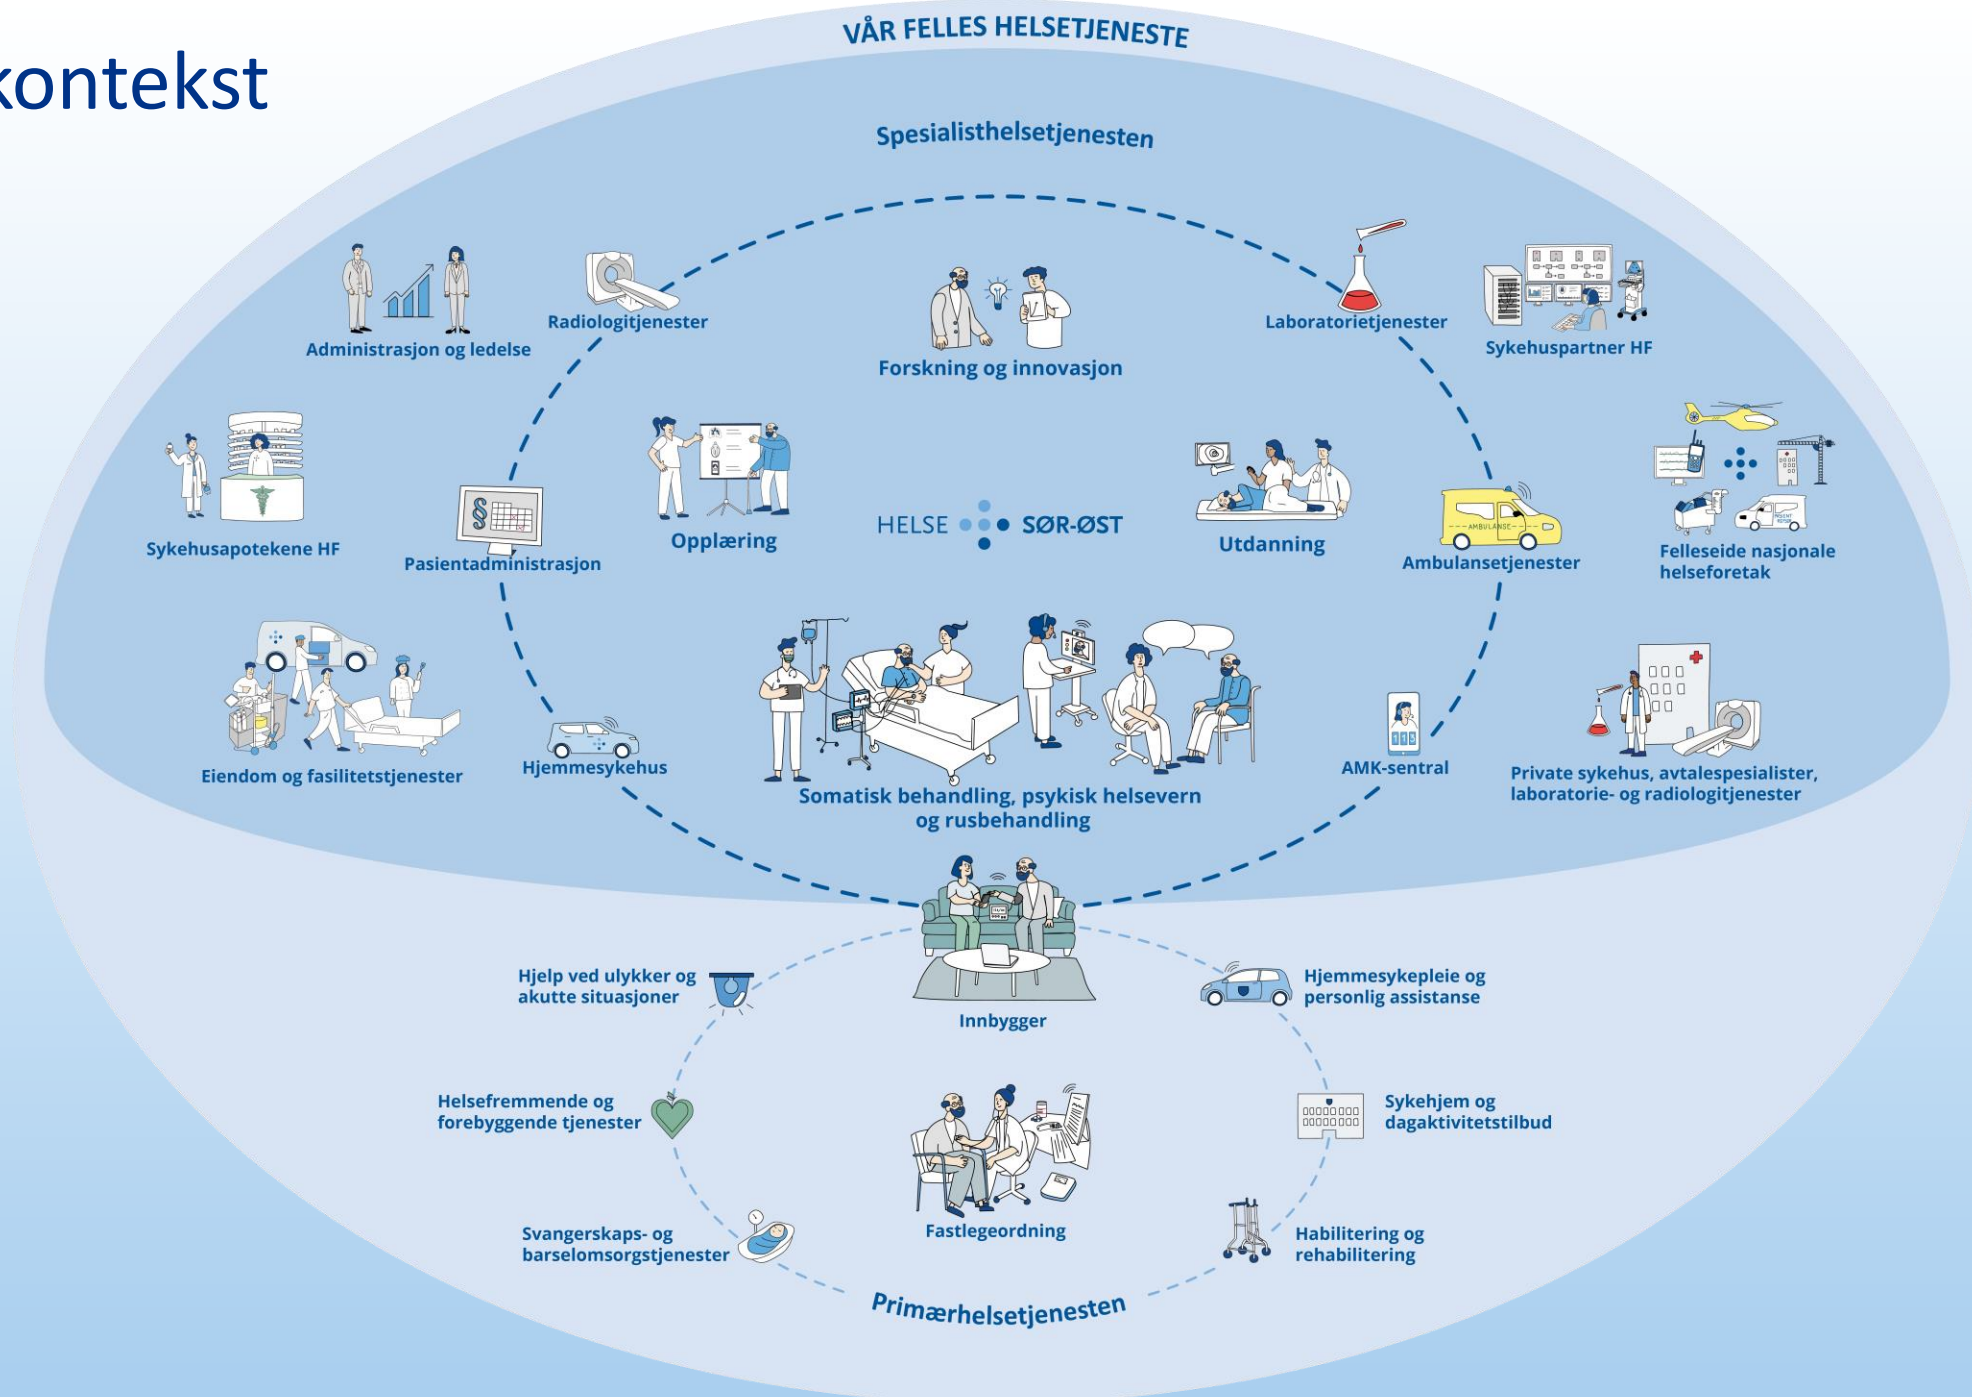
kontekst

VÅR FELLES HELSETJENESTE

Spesialisthelsetjenesten

Administrasjon og ledelse

Radiologitjenester

Forskning og innovasjon

Laboratorietjenester

Sykehuspartner HF

Sykehusapotekene HF

Pasientadministrasjon

Opplæring

HELSE SØR-ØST

Utdanning

Ambulansetjenester

Felleseide nasjonale helseforetak

Eiendom og fasilitetstjenester

Hjemmesykehus

Somatisk behandling, psykisk helsevern og rusbehandling

AMK-sentral

Private sykehus, avtalespesialister, laboratorie- og radiologitjenester

Hjelp ved ulykker og akutte situasjoner

Innbygger

Hjemmesykepleie og personlig assistanse

Helsefremmende og forebyggende tjenester

Fastlegeordning

Sykehjem og dagaktivitetstilbud

Svangerskaps- og barselomsorgstjenester

Habilitering og rehabilitering

Primærhelsetjenesten